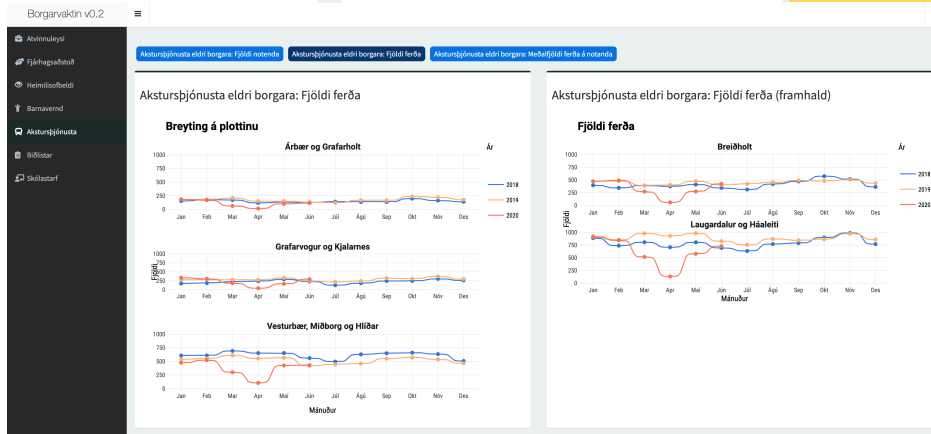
Borgarvaktin v0.2

Atvinnuleysi
Fjárhagsaðstoð
Heimilisofbeldi
Barnavernd
Akstursþjónusta
Biðlistar
Skólastarf

Akstursþjónusta eldri borgara: Fjöldi notenda
Akstursþjónusta eldri borgara: Fjöldi ferða
Akstursþjónusta eldri borgara: Meðalfjöldi ferða á notanda

Akstursþjónusta eldri borgara: Fjöldi ferða

Breyting á plottinu

Árbær og Grafarholt
1000
750
500
250
0
Jan Feb Mar Apr Maí Jún Júl Ágú Sep Okt Nóv Des

Ár
2018
2019
2020

Grafarvogur og Kjalarnes
1000
750
500
250
0
Jan Feb Mar Apr Maí Jún Júl Ágú Sep Okt Nóv Des

Fjöldi

Vesturbær, Miðborg og Hlíðar
1000
750
500
250
0
Jan Feb Mar Apr Maí Jún Júl Ágú Sep Okt Nóv Des

Mánuður

Akstursþjónusta eldri borgara: Fjöldi ferða (framhald)

Fjöldi ferða

Breiðholt
1000
750
500
250
0
Jan Feb Mar Apr Maí Jún Júl Ágú Sep Okt Nóv Des

Ár
2018
2019
2020

Fjöldi

Laugardalur og Háaleiti
1000
750
500
250
0
Jan Feb Mar Apr Maí Jún Júl Ágú Sep Okt Nóv Des

Mánuður